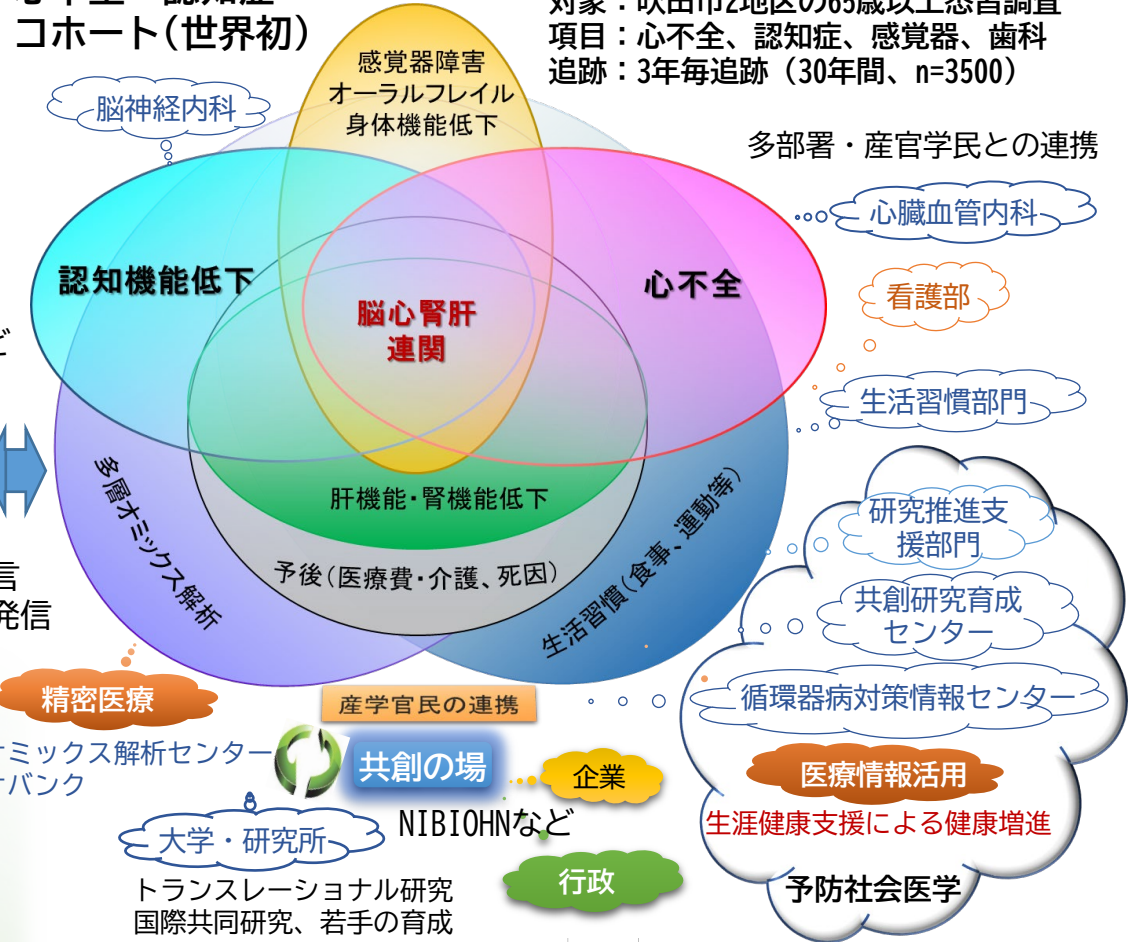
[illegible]
コホート(世界初)

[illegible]吹田市2地区の65歳以上悉皆調査
項目:心不全、認知症、感覚器、歯科
追跡:3年毎追跡(30年間、n=3500)

脳神経内科

感覚器障害
オーラルフレイル
身体機能低下

多部署・産官学民との連携

心臓血管内科

認知機能低下

心不全

脳心腎肝
連関

看護部

生活習慣部門

多層オミックス解析

肝機能・腎機能低下

生活習慣(食事、運動等)

予後(医療費・介護、死因)

研究推進支援部門

共創研究育成センター

循環器病対策情報センター

言
発信

精密医療

オミックス解析センター
バンク

産学官民の連携

共創の場

企業

NIBIOHNなど

医療情報活用

生涯健康支援による健康増進

大学・研究所

行政

トランスレーショナル研究
国際共同研究、若手の育成

予防社会医学